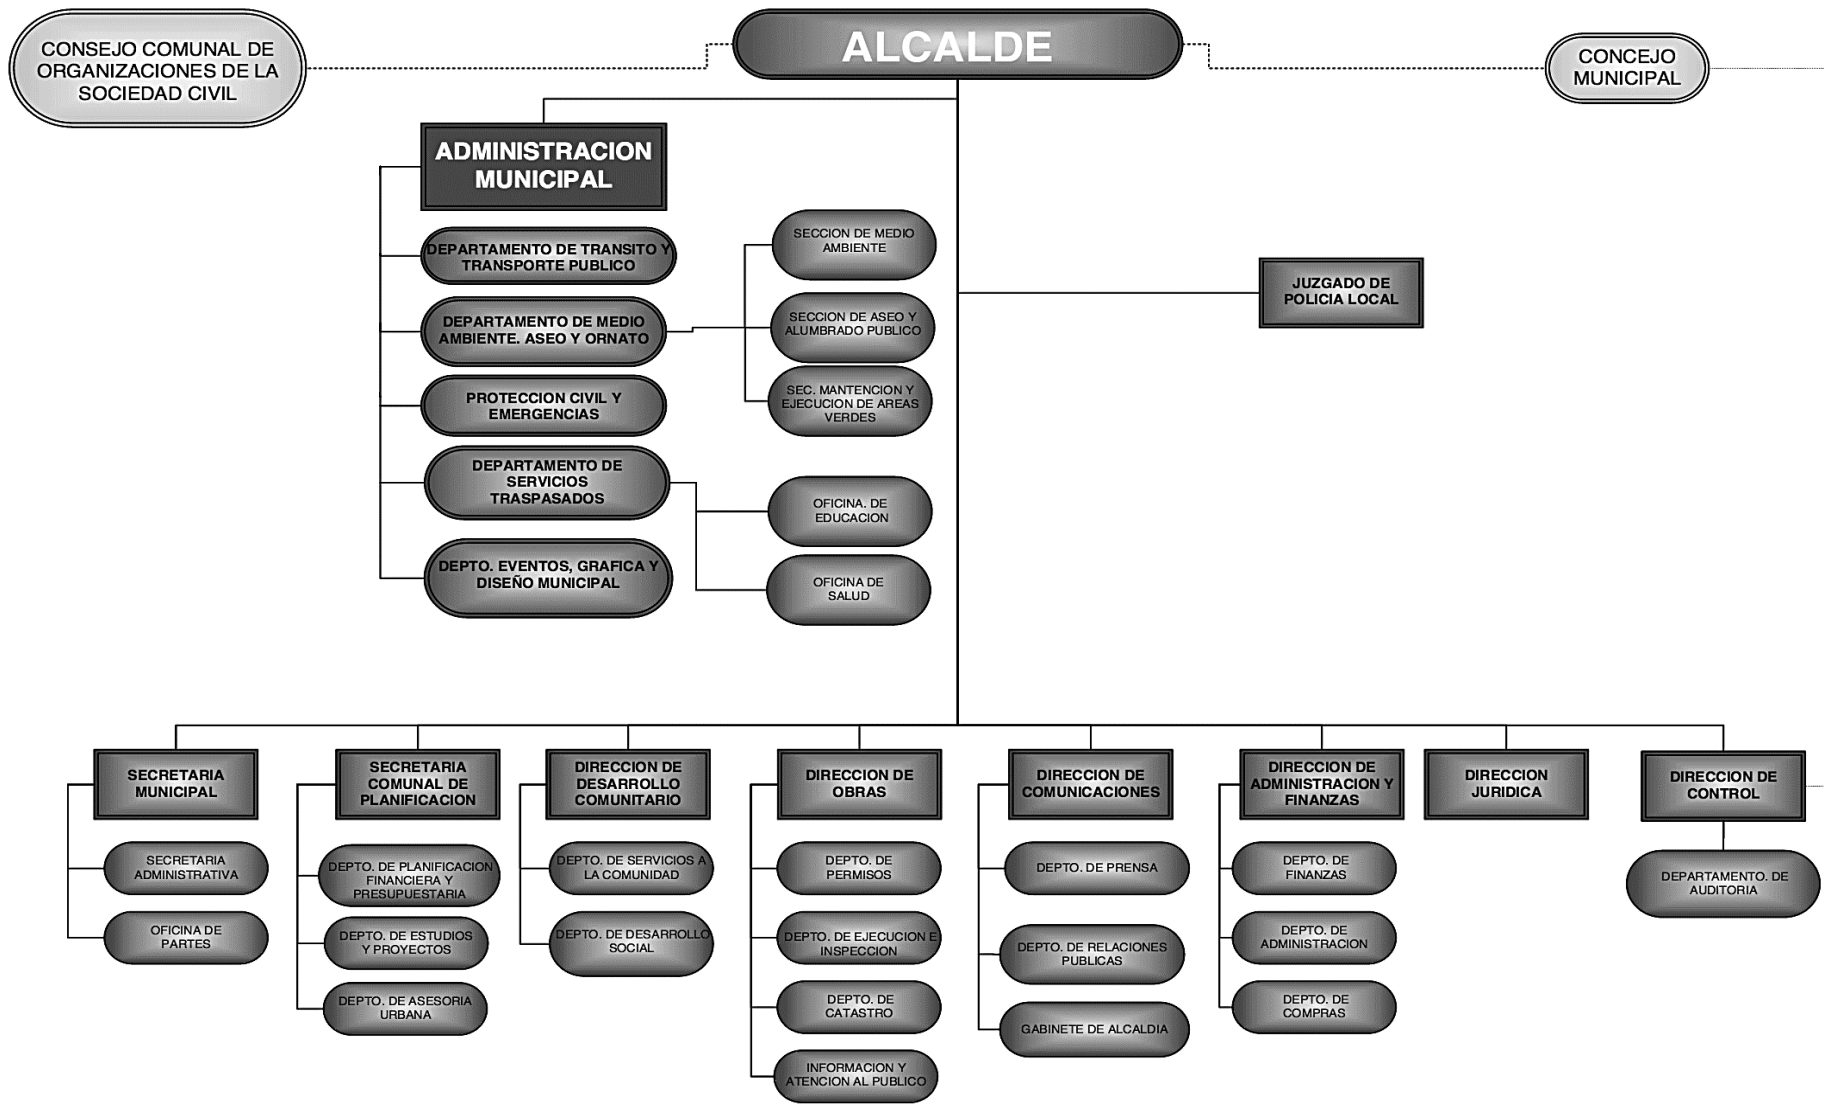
CONSEJO COMUNAL DE ORGANIZACIONES DE LA SOCIEDAD CIVIL

ALCALDE

CONCEJO MUNICIPAL

ADMINISTRACION MUNICIPAL

DEPARTAMENTO DE TRANSITO Y TRANSPORTE PUBLICO

DEPARTAMENTO DE MEDIO AMBIENTE. ASEO Y ORNATO

PROTECCION CIVIL Y EMERGENCIAS

DEPARTAMENTO DE SERVICIOS TRASPASADOS

DEPTO. EVENTOS, GRAFICA Y DISEÑO MUNICIPAL

SECCION DE MEDIO AMBIENTE

SECCION DE ASEO Y ALUMBRADO PUBLICO

SEC. MANTENCION Y EJECUCION DE AREAS VERDES

OFICINA. DE EDUCACION

OFICINA DE SALUD

JUZGADO DE POLICIA LOCAL

SECRETARIA MUNICIPAL

SECRETARIA ADMINISTRATIVA

OFICINA DE PARTES

SECRETARIA COMUNAL DE PLANIFICACION

DEPTO. DE PLANIFICACION FINANCIERA Y PRESUPUESTARIA

DEPTO. DE ESTUDIOS Y PROYECTOS

DEPTO. DE ASESORIA URBANA

DIRECCION DE DESARROLLO COMUNITARIO

DEPTO. DE SERVICIOS A LA COMUNIDAD

DEPTO. DE DESARROLLO SOCIAL

DIRECCION DE OBRAS

DEPTO. DE PERMISOS

DEPTO. DE EJECUCION E INSPECCION

DEPTO. DE CATASTRO

INFORMACION Y ATENCION AL PUBLICO

DIRECCION DE COMUNICACIONES

DEPTO. DE PRENSA

DEPTO. DE RELACIONES PUBLICAS

GABINETE DE ALCALDIA

DIRECCION DE ADMINISTRACION Y FINANZAS

DEPTO. DE FINANZAS

DEPTO. DE ADMINISTRACION

DEPTO. DE COMPRAS

DIRECCION JURIDICA

DIRECCION DE CONTROL

DEPARTAMENTO. DE AUDITORIA